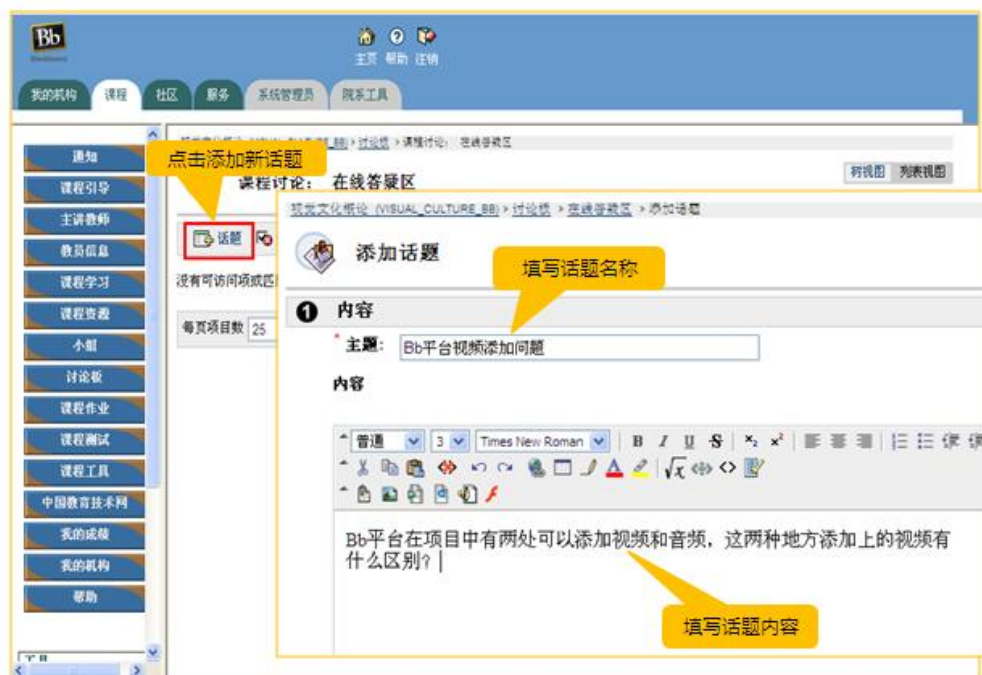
Bb

主页 帮助 注销

我的机构 课程 社区 服务 系统管理员 院系工具

通知
课程引导
主讲教师
教员信息
课程学习
课程资源
小组
讨论板
课程作业
课程测试
课程工具
中国教育技术网
我的成绩
我的机构
帮助

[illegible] > 讨论板 > 课程讨论: 在线答疑区

点击添加新话题

课程讨论: 在线答疑区

树视图 列表视图

话题

没有可访问项或区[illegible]

每页项目数 25

视觉文化概论 (VISUAL_CULTURE_BB) > 讨论板 > 在线答疑区 > 添加话题

添加话题

填写话题名称

❶ 内容

* 主题: Bb平台视频添加问题

内容

普通 3 Times New Roman B I U S $x_2$ $x^2$

Bb平台在项目中有两处可以添加视频和音频，这两种地方添加上的视频有什么区别？

填写话题内容